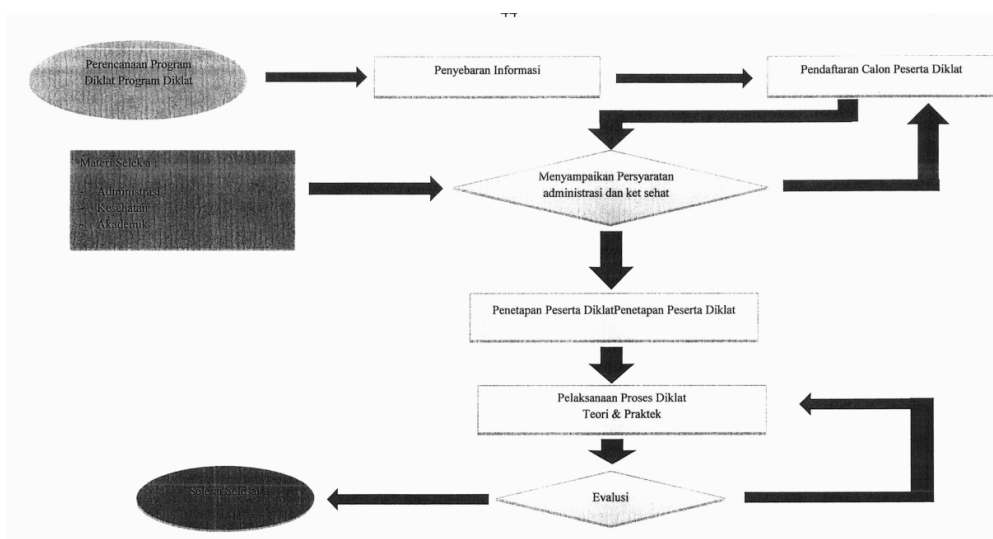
44

Perencanaan Program Diklat Program Diklat

Penyebaran Informasi

Pendaftaran Calon Peserta Diklat

Materi Seleksi :
- Administrasi
- Kesehatan
- Akademik

Menyampaikan Persyaratan administrasi dan ket sehat

Penetapan Peserta DiklatPenetapan Peserta Diklat

Pelaksanaan Proses Diklat Teori & Praktek

Evalusi

Selesai Sertifikat